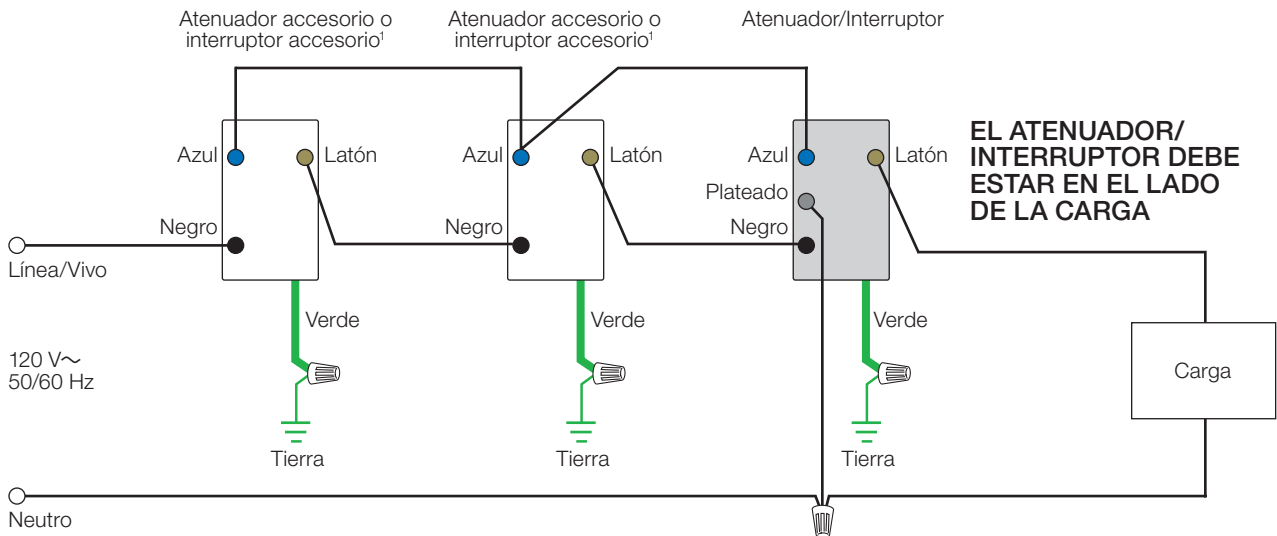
Atenuador accesorio o interruptor accesorio¹

Atenuador accesorio o interruptor accesorio¹

Atenuador/Interruptor

EL ATENUADOR/ INTERRUPTOR DEBE ESTAR EN EL LADO DE LA CARGA

Azul
Latón
Negro

Azul
Latón
Negro

Azul
Latón
Plateado
Negro

Línea/Vivo

120 V～
50/60 Hz

Verde
Tierra

Verde
Tierra

Verde
Tierra

Carga

Neutro